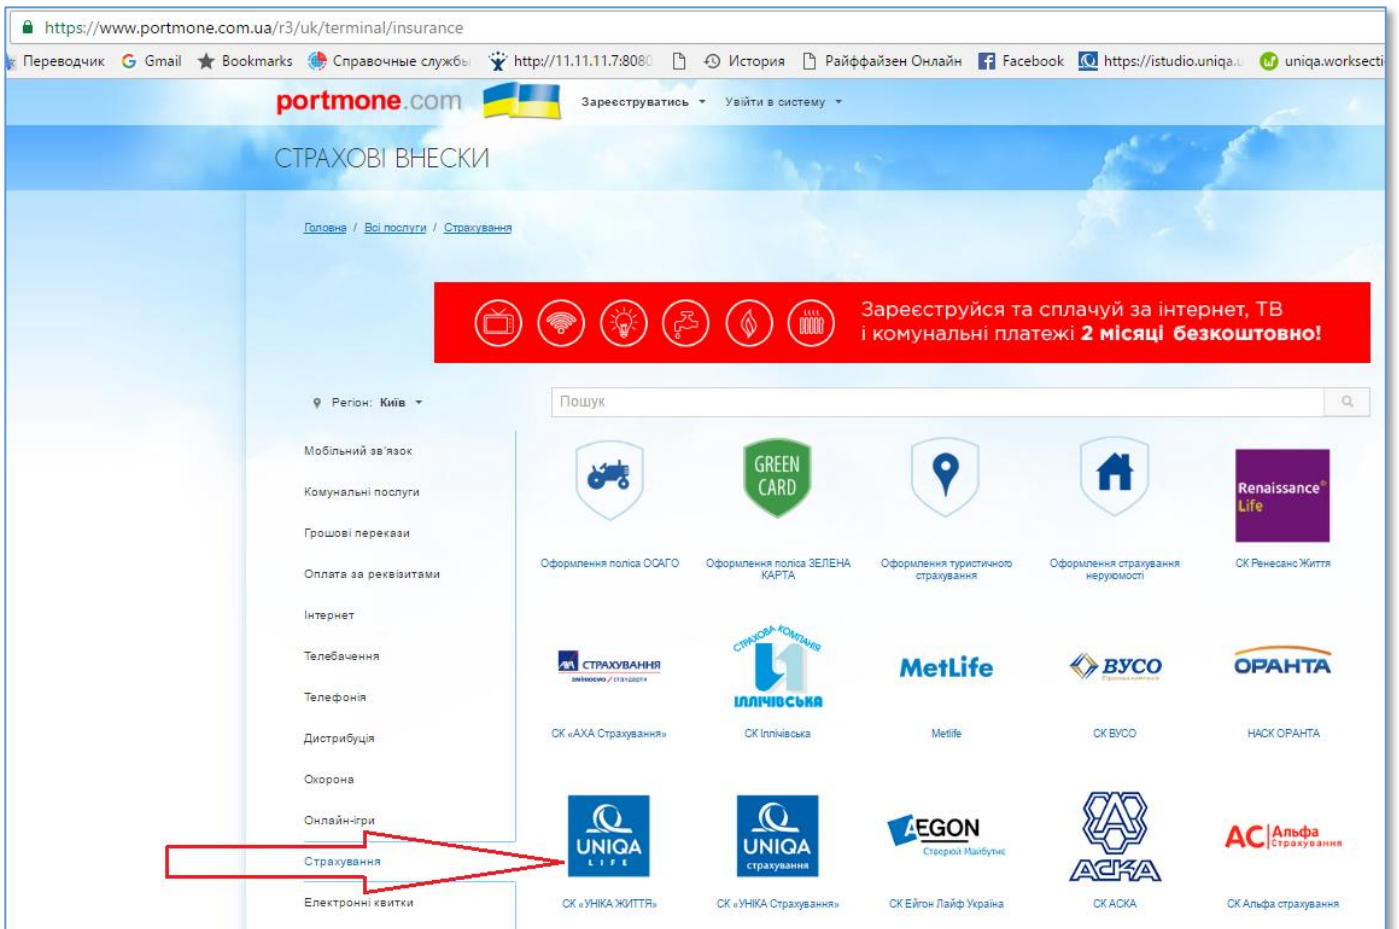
https://www.portmone.com.ua/r3/uk/terminal/insurance

Переводчик Gmail Bookmarks Справочные службы http://11.11.11.7:8080 История Райффайзен Онлайн Facebook https://istudio.uniqa. uniqa.worksecti

portmone.com Зареєструватись Увійти в систему

СТРАХОВІ ВНЕСКИ

Головна / Всі послуги / Страхування

Зареєструйся та сплачуй за інтернет, ТВ і комунальні платежі 2 місяці безкоштовно!

Регіон: Київ

Пошук

Мобільний зв'язок
Комунальні послуги
Грошові перекази
Оплата за реквізитами
Інтернет
Телебачення
Телефонія
Дистрибуція
Охорона
Онлайн-ігри
Страхування
Електронні квитки

Оформлення поліса ОСАГО
GREEN CARD
Оформлення поліса ЗЕЛЕНА КАРТА
Оформлення туристичного страхування
Оформлення страхування нерухомості
Renaissance Life
СК Ренесанс Життя
СТРАХУВАННЯ
СК «АХА Страхування»
СТРАХОВА КОМПАНІЯ ІЛЛІЧІВСЬКА
СК Іллічівська
MetLife
Metlife
ВУСО
СК ВУСО
ОРАНТА
НАСК ОРАНТА
UNIQA LIFE
СК «УНІКА ЖИТТЯ»
UNIQA страхування
СК «УНІКА Страхування»
AEGON Створюй Майбутнє
СК Ейгон Лайф Україна
АСКА
СК АСКА
АС Альфа Страхування
СК Альфа страхування